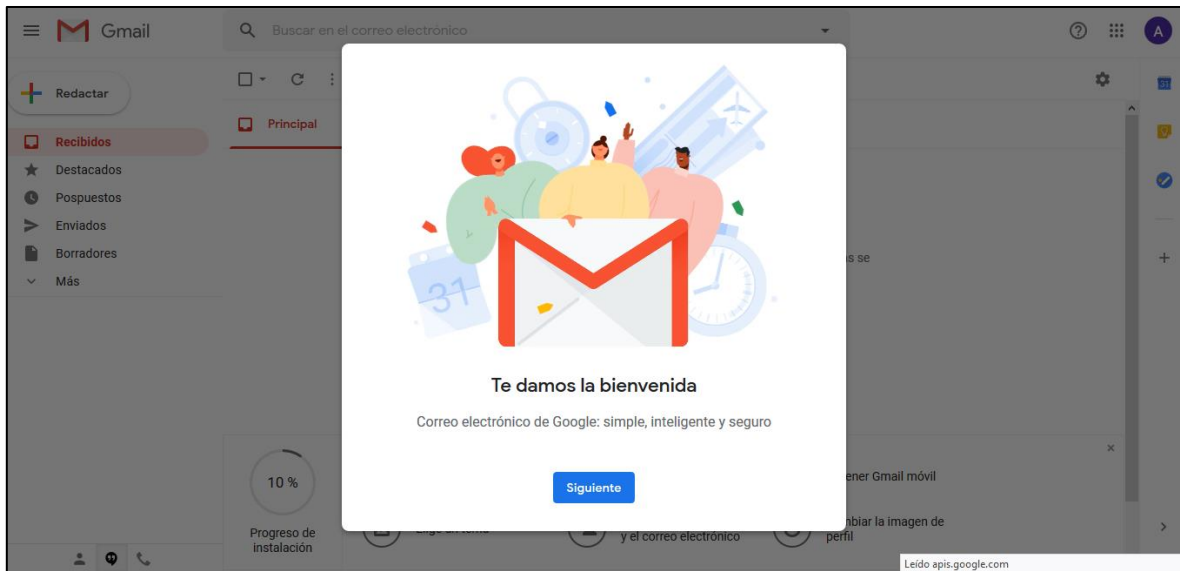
Gmail

Buscar en el correo electrónico

A

Redactar

Principal

Recibidos
Destacados
Pospuestos
Enviados
Borradores
Más

31

Te damos la bienvenida

Correo electrónico de Google: simple, inteligente y seguro

Siguiente

s se

10 %

Progreso de instalación

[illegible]ener Gmail móvil

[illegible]biar la imagen de perfil

y el correo electrónico

Leído apis.google.com